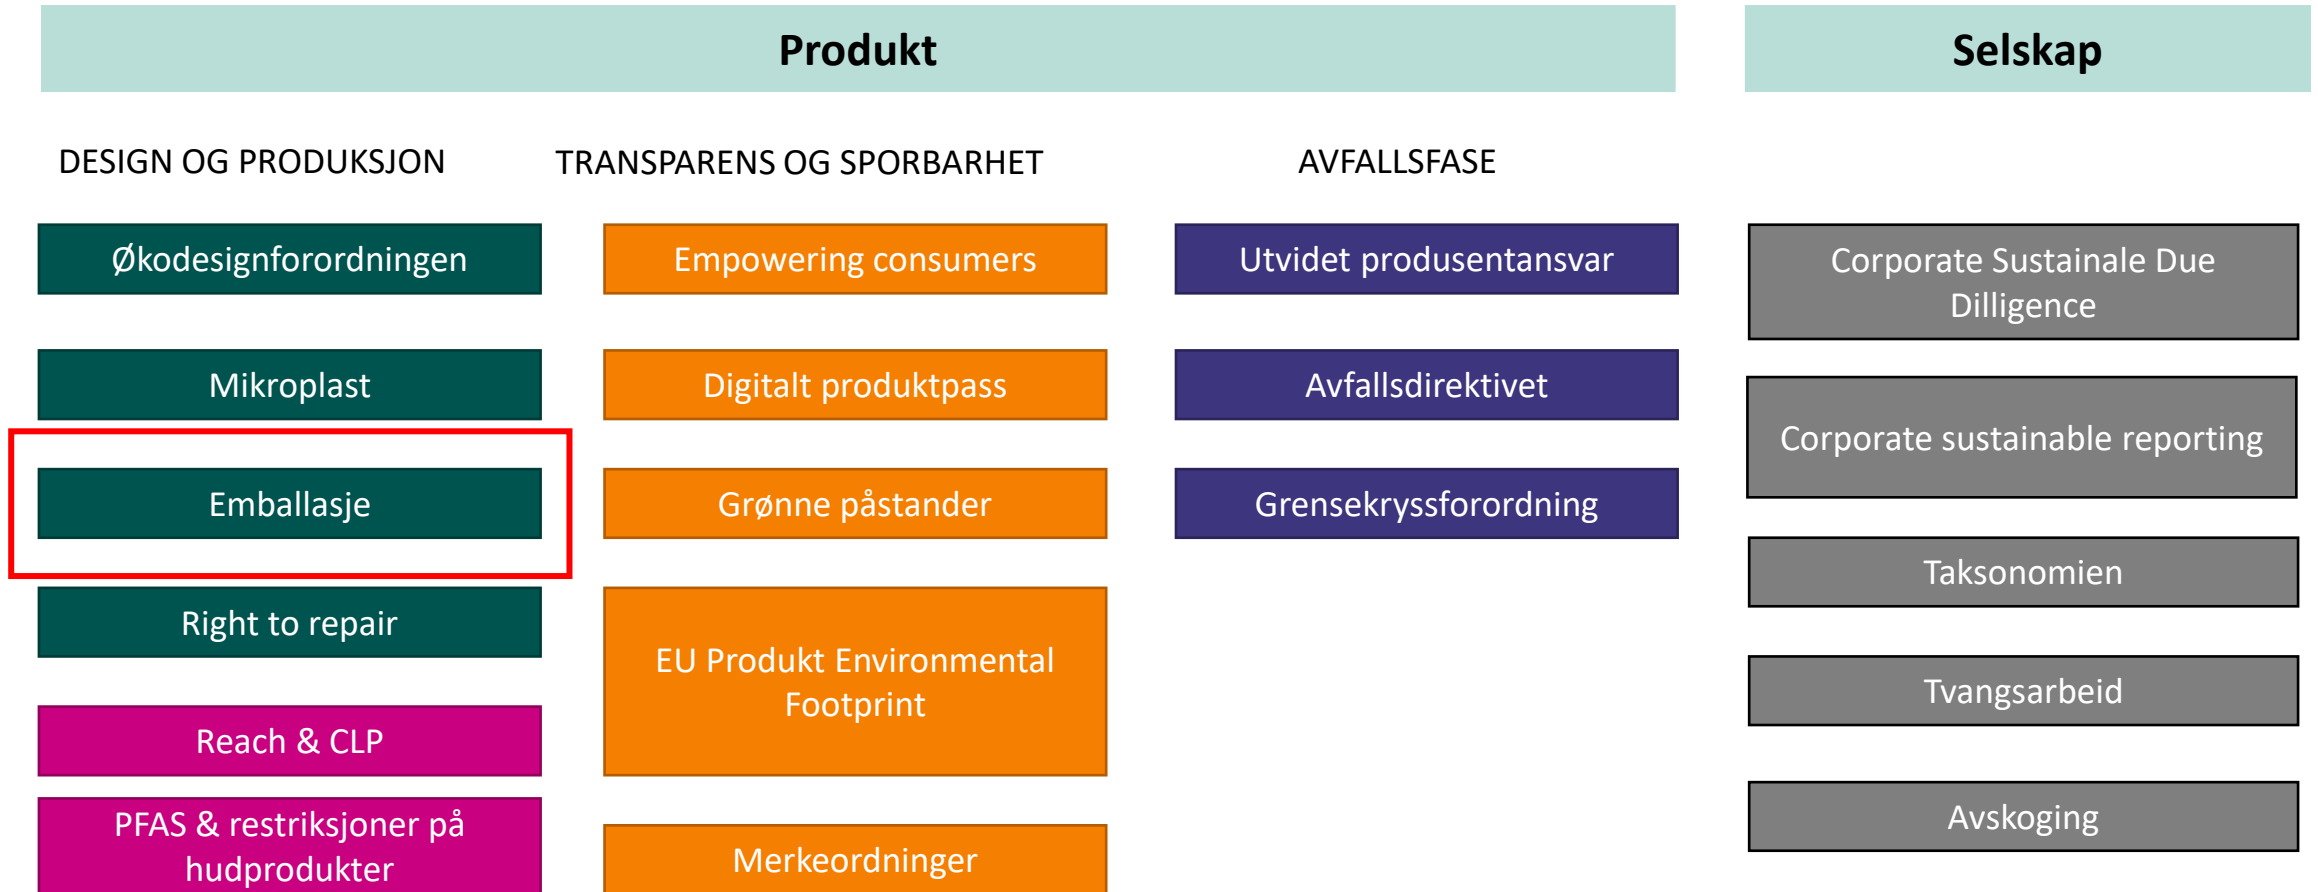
Produkt

Selskap

DESIGN OG PRODUKSJON

Økodesignforordningen

Mikroplast

Emballasje

Right to repair

Reach & CLP

PFAS & restriksjoner på hudprodukter

TRANSPARENS OG SPORBARHET

Empowering consumers

Digitalt produktpass

Grønne påstander

EU Produkt Environmental Footprint

Merkeordninger

AVFALLSFASE

Utvidet produsentansvar

Avfallsdirektivet

Grensekryssforordning

Corporate Sustainale Due Dilligence

Corporate sustainable reporting

Taksonomien

Tvangsarbeid

Avskoging